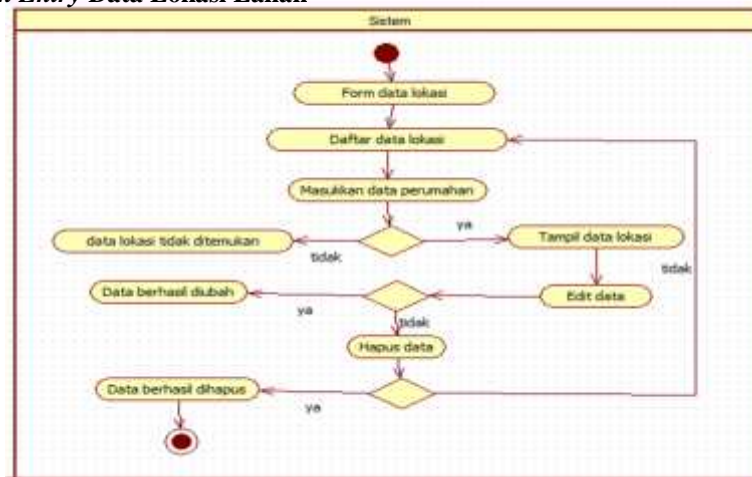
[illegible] Entry Data Lokasi Lahan

Sistem

Form data lokasi

Daftar data lokasi

Masukkan data perumahan

data lokasi tidak ditemukan

tidak

ya

Tampil data lokasi

tidak

Data berhasil diubah

ya

Edit data

tidak

Hapus data

Data berhasil dihapus

ya